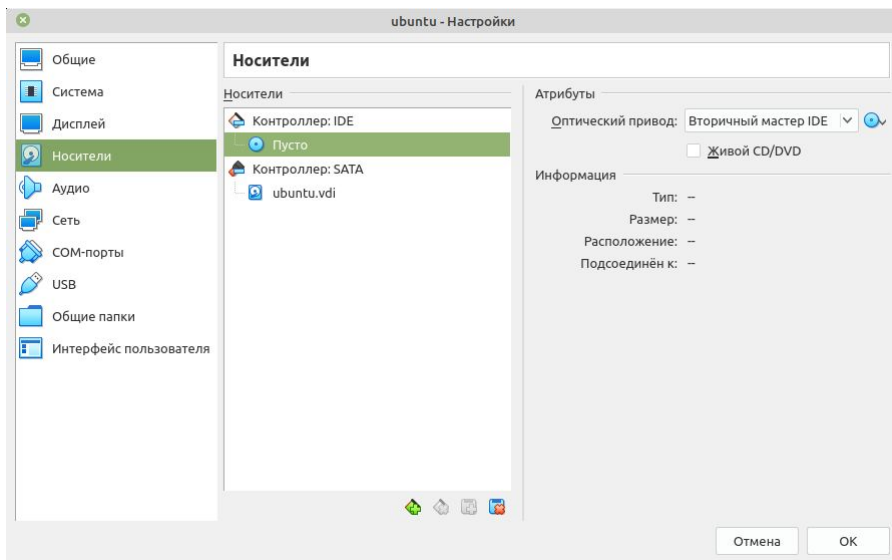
ubuntu - Настройки

Общие
Система
Дисплей
Носители
Аудио
Сеть
COM-порты
USB
Общие папки
Интерфейс пользователя

Носители

Носители
Контроллер: IDE
Пусто
Контроллер: SATA
ubuntu.vdi

Атрибуты
Оптический привод: Вторичный мастер IDE
Живой CD/DVD

Информация
Тип: –
Размер: –
Расположение: –
Подсоединён к: –

Отмена
OK